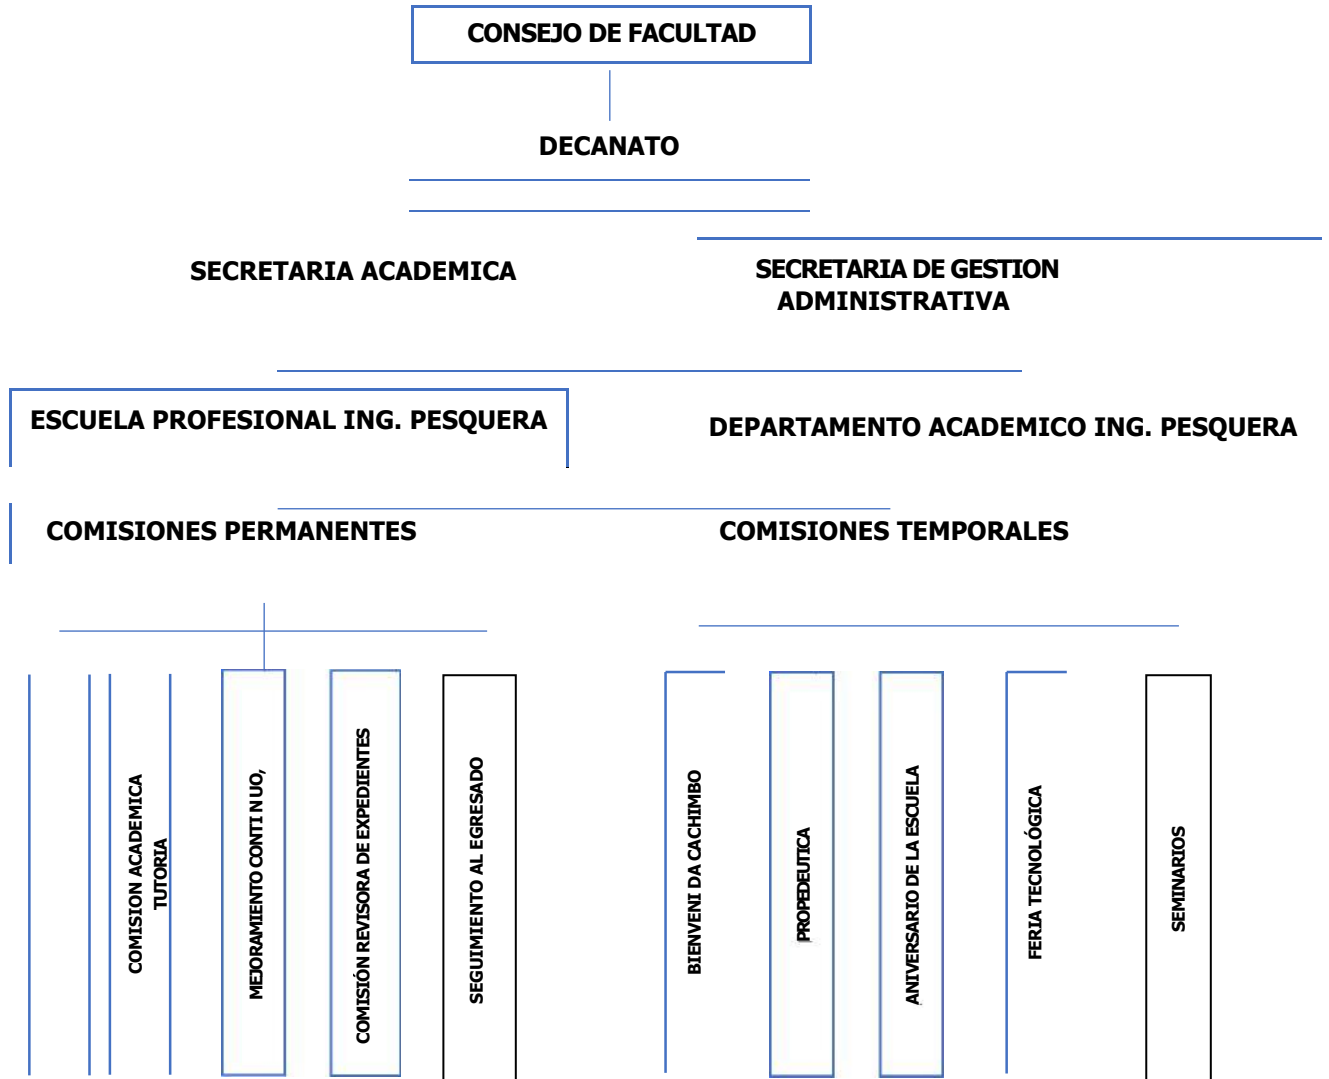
CONSEJO DE FACULTAD

DECANATO

SECRETARIA ACADEMICA

SECRETARIA DE GESTION ADMINISTRATIVA

ESCUELA PROFESIONAL ING. PESQUERA

DEPARTAMENTO ACADEMICO ING. PESQUERA

COMISIONES PERMANENTES

COMISIONES TEMPORALES

COMISION ACADEMICA TUTORIA

MEJORAMIENTO CONTI N UO,

COMISIÓN REVISORA DE EXPEDIENTES

SEGUIMIENTO AL EGRESADO

BIENVENI DA CACHIMBO

PROPEDEUTICA

ANIVERSARIO DE LA ESCUELA

FERIA TECNOLÓGICA

SEMINARIOS